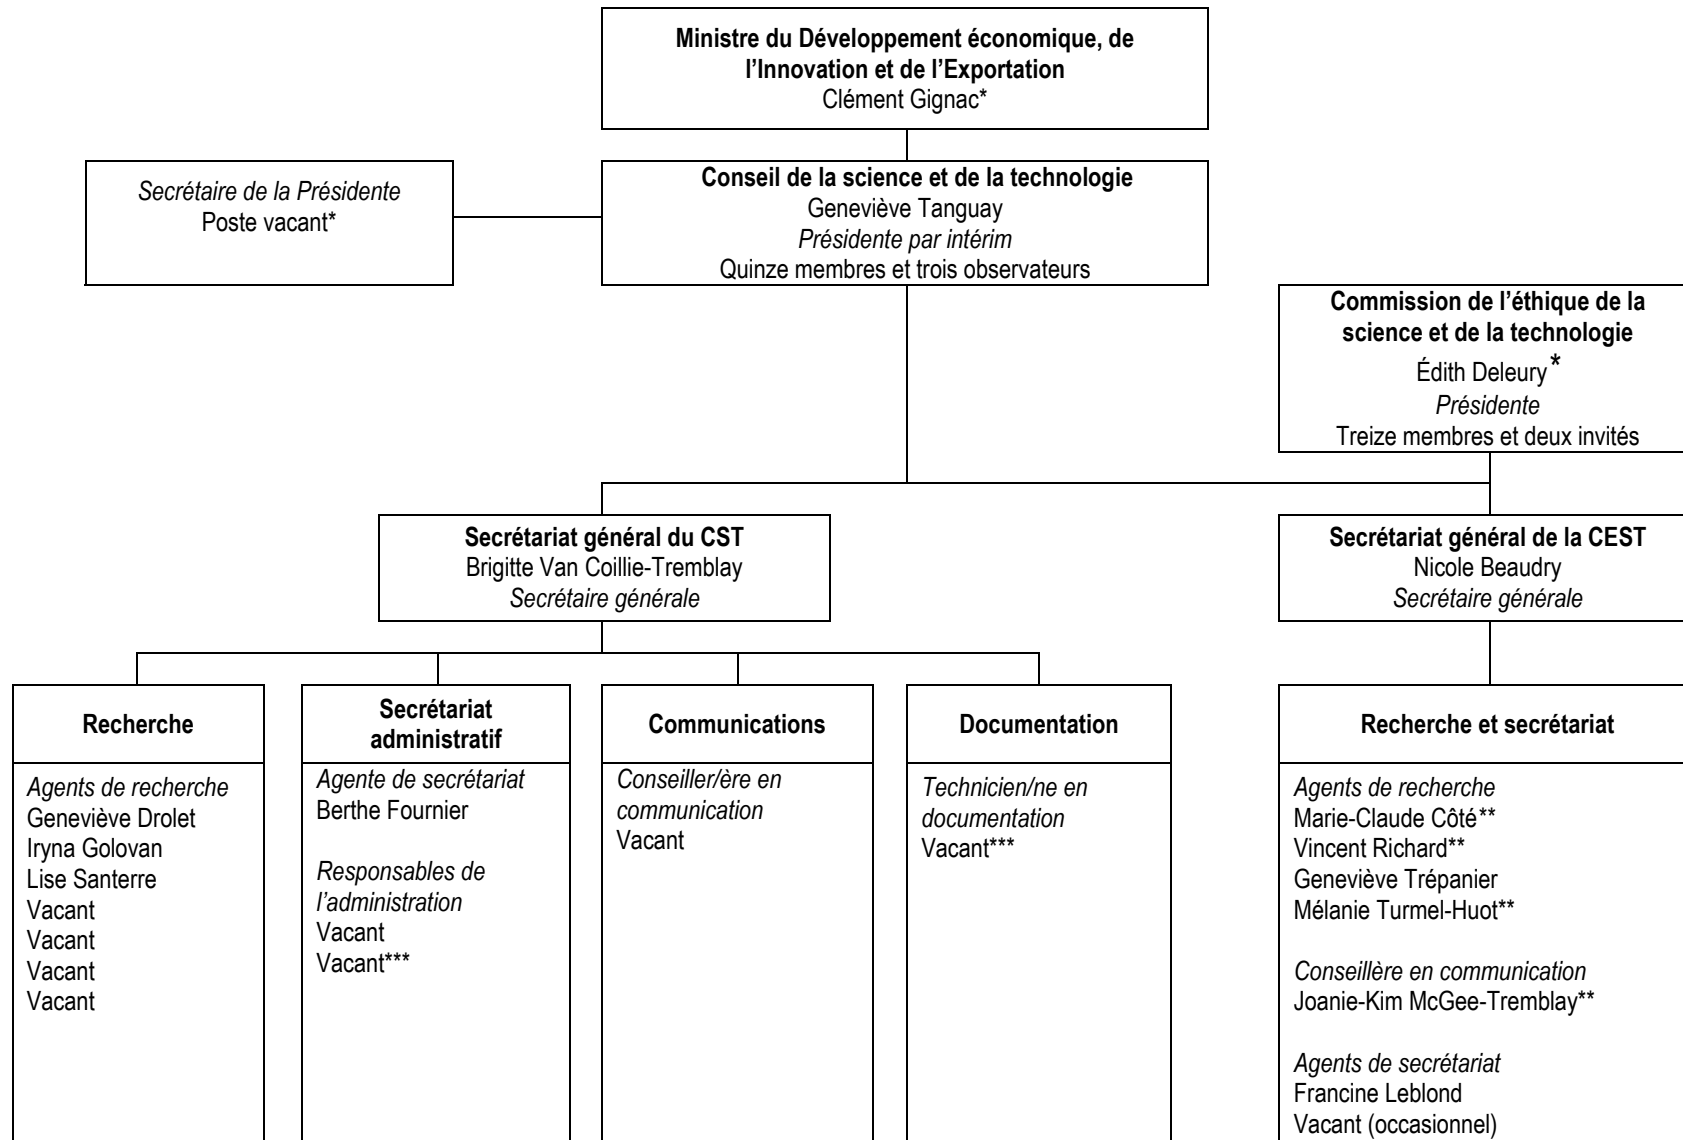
**Ministre du Développement économique, de l'Innovation et de l'Exportation**
Clément Gignac*

*Secrétaire de la Présidente*
Poste vacant*

**Conseil de la science et de la technologie**
Geneviève Tanguay
*Présidente par intérim*
Quinze membres et trois observateurs

**Commission de l'éthique de la science et de la technologie**
Édith Deleury*
*Présidente*
Treize membres et deux invités

**Secrétariat général du CST**
Brigitte Van Coillie-Tremblay
*Secrétaire générale*

**Secrétariat général de la CEST**
Nicole Beaudry
*Secrétaire générale*

**Recherche**

*Agents de recherche*
Geneviève Drolet
Iryna Golovan
Lise Santerre
Vacant
Vacant
Vacant
Vacant

**Secrétariat administratif**

*Agente de secrétariat*
Berthe Fournier

*Responsables de l'administration*
Vacant
Vacant***

**Communications**

*Conseiller/ère en communication*
Vacant

**Documentation**

*Technicien/ne en documentation*
Vacant***

**Recherche et secrétariat**

*Agents de recherche*
Marie-Claude Côté**
Vincent Richard**
Geneviève Trépanier
Mélanie Turmel-Huot**

*Conseillère en communication*
Joanie-Kim McGee-Tremblay**

*Agents de secrétariat*
Francine Leblond
Vacant (occasionnel)